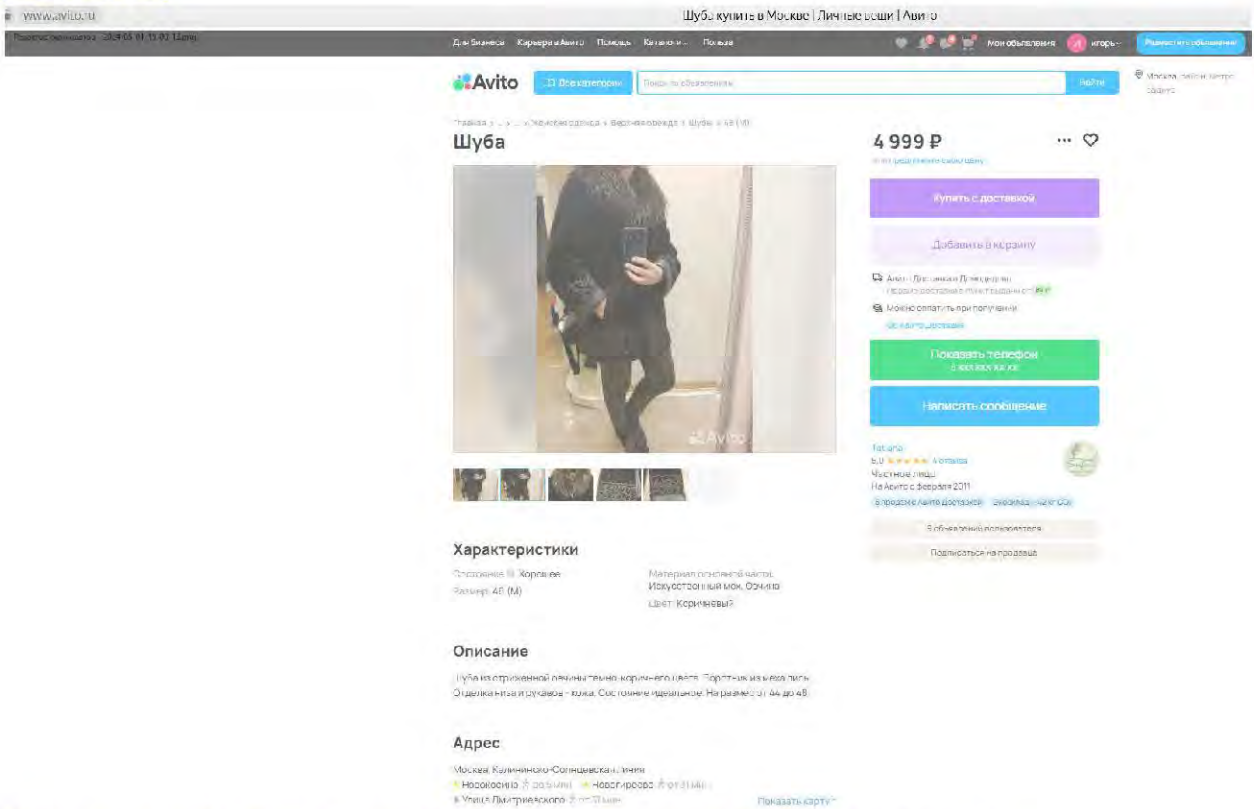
www.avito.ru

Шуба купить в Москве | Личные вещи | Авито

Для бизнеса Карьера в Авито Помощь Каталоги Польза

Мои объявления Игорь Разместить объявление

Avito

Все категории

Поиск по объявлениям

Найти

Москва, район Бутово

Главная › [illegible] › Женская одежда › Верхняя одежда › Шубы › 48 (M)

Шуба

4 999 ₽

Купить с доставкой

Добавить в корзину

Авито Доставка

Можно оплатить при получении

Показать телефон

Написать сообщение

Tatiana

5.0 ★★★★★ 4 отзыва

Частное лицо

На Авито с февраля 2011

Avito

Характеристики

Состояние: Хорошее

Размер: 48 (M)

Материал основной части: Искусственный мех, Овчина

Цвет: Коричневый

Описание

Шуба из стриженной овчины темно-коричневого цвета. Воротник из меха лисы. Отделка низа и рукавов - кожа. Состояние идеальное. На размер от 44 до 48.

Адрес

Москва, Калининско-Солнцевская линия

Новокосино

Новогиреево

Улица Дмитриевского

Показать карту